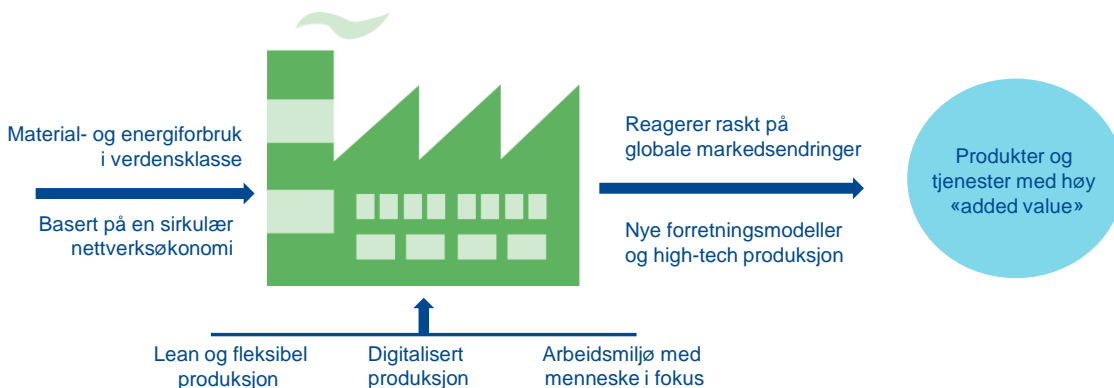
Material- og energiforbruk i verdensklasse

Basert på en sirkulær nettverksøkonomi

Reagerer raskt på globale markedsendringer

Nye forretningsmodeller og high-tech produksjon

Produkter og tjenester med høy «added value»

Lean og fleksibel produksjon

Digitalisert produksjon

Arbeidsmiljø med menneske i fokus